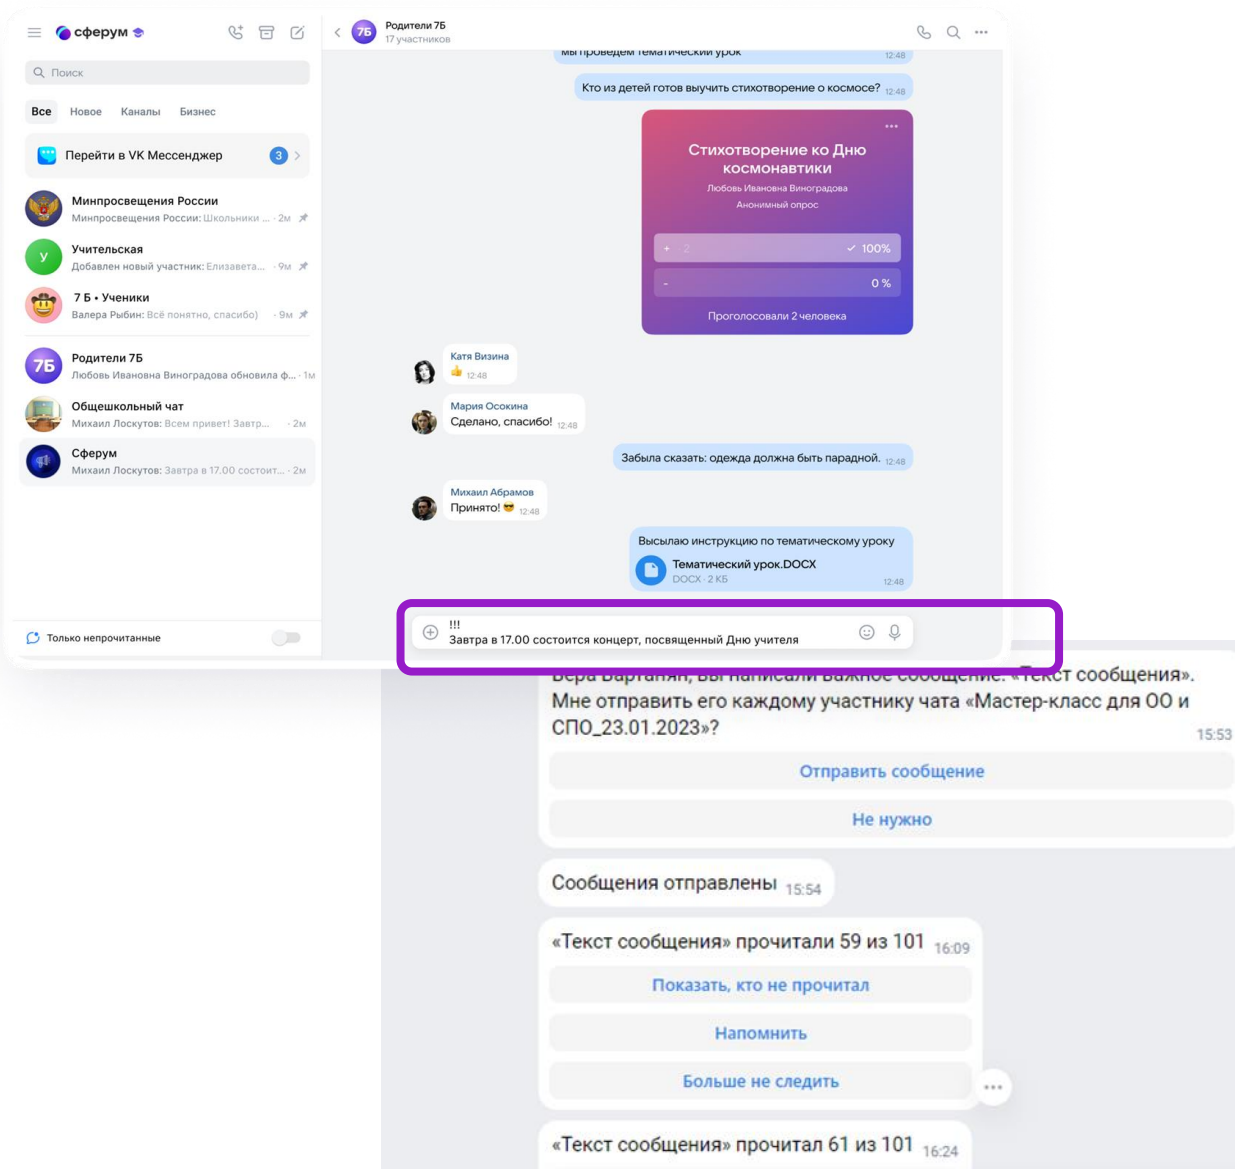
сферум

Поиск

Все Новое Каналы Бизнес

Перейти в VK Мессенджер 3

Минпросвещения России
Минпросвещения России: Школьники ... · 2м

У
Учительская
Добавлен новый участник: Елизавета... · 9м

7 Б • Ученики
Валера Рыбин: Всё понятно, спасибо) · 9м

7Б
Родители 7Б
Любовь Ивановна Виноградова обновила ф... · 1м

Общешкольный чат
Михаил Лоскутов: Всем привет! Завтр... · 2м

Сферум
Михаил Лоскутов: Завтра в 17.00 состоит... · 2м

Только непрочитанные

7Б Родители 7Б
17 участников

мы проведем тематический урок 12:48

Кто из детей готов выучить стихотворение о космосе? 12:48

Стихотворение ко Дню космонавтики
Любовь Ивановна Виноградова
Анонимный опрос

+ 2 100%
- 0 %

Проголосовали 2 человека

Катя Визина
👍 12:48

Мария Осокина
Сделано, спасибо! 12:48

Забыла сказать: одежда должна быть парадной. 12:48

Михаил Абрамов
Принято! 😎 12:48

Высылаю инструкцию по тематическому уроку
Тематический урок.DOCX
DOCX · 2 КБ 12:48

!!!
Завтра в 17.00 состоится концерт, посвященный Дню учителя

Вера Вартанян, вы написали важное сообщение: «Текст сообщения». Мне отправить его каждому участнику чата «Мастер-класс для ОО и СПО_23.01.2023»? 15:53

Отправить сообщение

Не нужно

Сообщения отправлены 15:54

«Текст сообщения» прочитали 59 из 101 16:09

Показать, кто не прочитал

Напомнить

Больше не следить

«Текст сообщения» прочитал 61 из 101 16:24